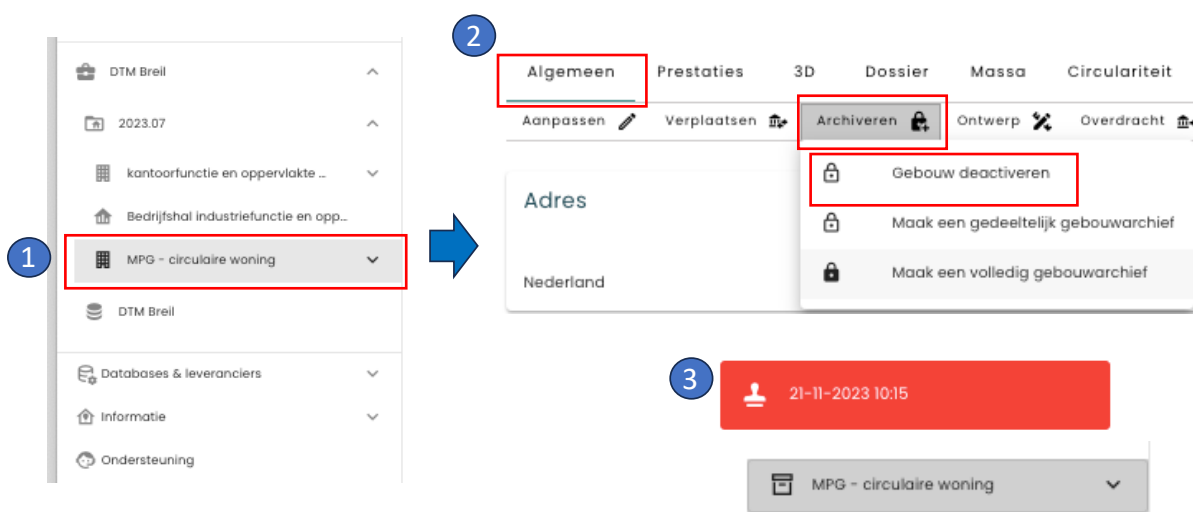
DTM Breil

2023.07

kantoorfunctie en oppervlakte ...

Bedrijfshal industriefunctie en opp...

1

MPG - circulaire woning

DTM Breil

Databases & leveranciers

Informatie

Ondersteuning

2

Algemeen | Prestaties | 3D | Dossier | Massa | Circulariteit

Aanpassen | Verplaatsen | Archiveren | Ontwerp | Overdracht

Adres

Nederland

Gebouw deactiveren

Maak een gedeeltelijk gebouwarchief

Maak een volledig gebouwarchief

3

21-11-2023 10:15

MPG - circulaire woning